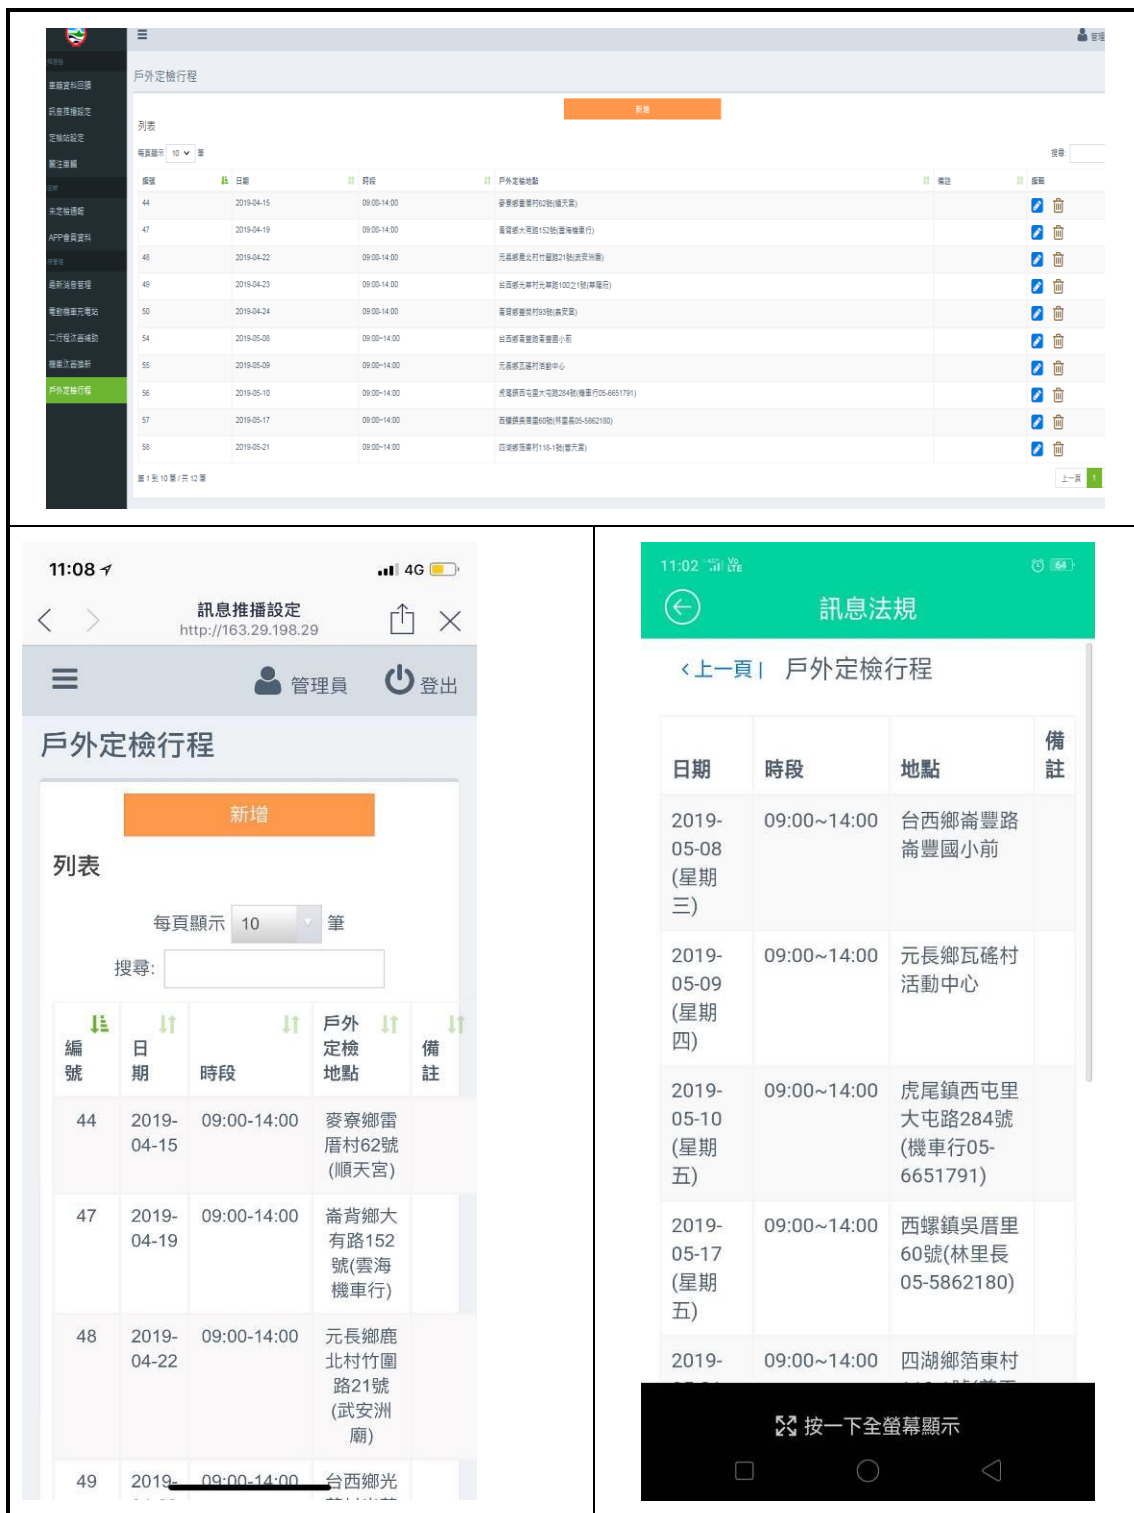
戶外定檢行程

新增

列表

每頁顯示 10 筆

搜尋

| 編號 | 日期 | 時段 | 戶外定檢地點 | 備註 | 編輯 |
|---|---|---|---|---|---|
| 44 | 2019-04-15 | 09:00-14:00 | 麥寮鄉雷厝村62號(順天宮) | | |
| 47 | 2019-04-19 | 09:00-14:00 | 崙背鄉大有路152號(雲海機車行) | | |
| 48 | 2019-04-22 | 09:00-14:00 | 元長鄉鹿北村竹圍路21號(武安洲廟) | | |
| 49 | 2019-04-23 | 09:00-14:00 | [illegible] | | |
| 50 | 2019-04-24 | 09:00-14:00 | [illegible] | | |
| 54 | 2019-05-08 | 09:00-14:00 | 台西鄉崙豐路崙豐國小前 | | |
| 55 | 2019-05-09 | 09:00-14:00 | 元長鄉瓦磘村活動中心 | | |
| 56 | 2019-05-10 | 09:00-14:00 | 虎尾鎮西屯里大屯路284號(機車行05-6651791) | | |
| 57 | 2019-05-17 | 09:00-14:00 | 西螺鎮吳厝里60號(林里長05-5862180) | | |
| 58 | 2019-05-21 | 09:00-14:00 | 四湖鄉箔東村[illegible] | | |

第1到10筆/共12筆

上一頁 1

11:08

4G

訊息推播設定
http://163.29.198.29

管理員 登出

戶外定檢行程

新增

列表

每頁顯示 10 筆

搜尋:

| 編號 | 日期 | 時段 | 戶外定檢地點 | 備註 |
|---|---|---|---|---|
| 44 | 2019-04-15 | 09:00-14:00 | 麥寮鄉雷厝村62號(順天宮) | |
| 47 | 2019-04-19 | 09:00-14:00 | 崙背鄉大有路152號(雲海機車行) | |
| 48 | 2019-04-22 | 09:00-14:00 | 元長鄉鹿北村竹圍路21號(武安洲廟) | |
| 49 | 2019-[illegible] | 09:00-14:00 | 台西鄉光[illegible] | |

11:02

訊息法規

‹上一頁 | 戶外定檢行程

| 日期 | 時段 | 地點 | 備註 |
|---|---|---|---|
| 2019-05-08 (星期三) | 09:00~14:00 | 台西鄉崙豐路崙豐國小前 | |
| 2019-05-09 (星期四) | 09:00~14:00 | 元長鄉瓦磘村活動中心 | |
| 2019-05-10 (星期五) | 09:00~14:00 | 虎尾鎮西屯里大屯路284號(機車行05-6651791) | |
| 2019-05-17 (星期五) | 09:00~14:00 | 西螺鎮吳厝里60號(林里長05-5862180) | |
| 2019-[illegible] | 09:00~14:00 | 四湖鄉箔東村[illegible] | |

按一下全螢幕顯示